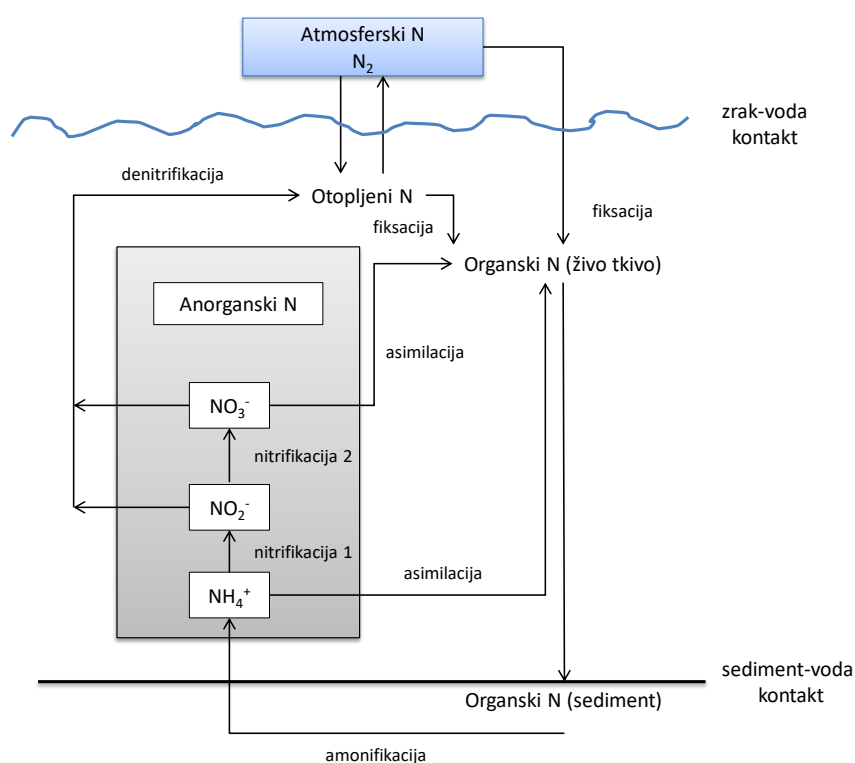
Atmosferski N
$N_2$

zrak-voda
kontakt

denitrifikacija

Otopljeni N

fiksacija

fiksacija

Organski N (živo tkivo)

Anorganski N

asimilacija

$NO_3^-$

nitrifikacija 2

$NO_2^-$

nitrifikacija 1

asimilacija

$NH_4^+$

sediment-voda
kontakt

Organski N (sediment)

amonifikacija